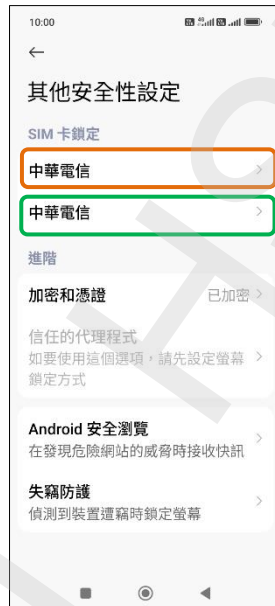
10:00

←

其他安全性設定

SIM 卡鎖定

中華電信

中華電信

進階

加密和憑證 已加密

信任的代理程式
如要使用這個選項，請先設定螢幕鎖定方式

Android 安全瀏覽
在發現危險網站的威脅時接收快訊

失竊防護
偵測到裝置遭竊時鎖定螢幕